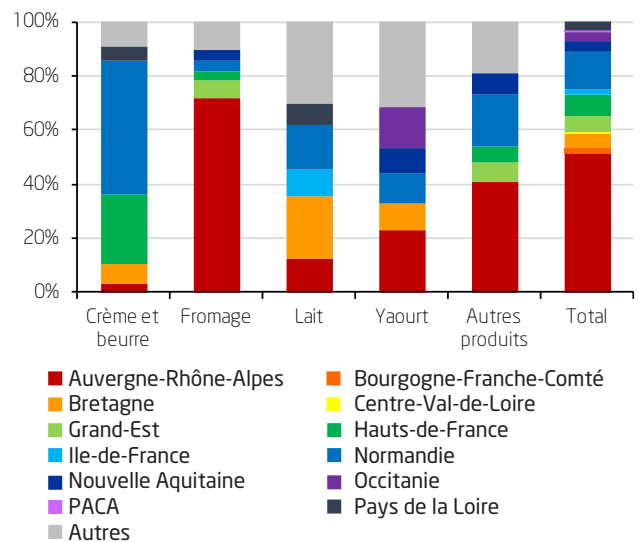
100%
80%
60%
40%
20%
0%

Crème et beurre
Fromage
Lait
Yaourt
Autres produits
Total

Auvergne-Rhône-Alpes
Bourgogne-Franche-Comté
Bretagne
Centre-Val-de-Loire
Grand-Est
Hauts-de-France
Ile-de-France
Normandie
Nouvelle Aquitaine
Occitanie
PACA
Pays de la Loire
Autres